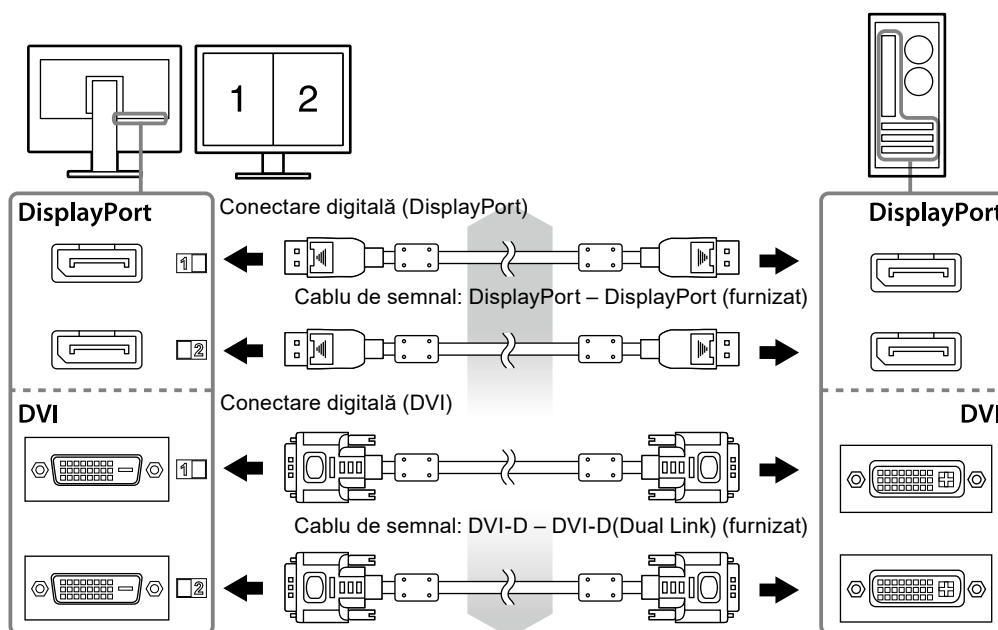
1 2

DisplayPort

Conectare digitală (DisplayPort)

1

Cablu de semnal: DisplayPort – DisplayPort (furnizat)

2

DisplayPort

DVI

Conectare digitală (DVI)

1

Cablu de semnal: DVI-D – DVI-D(Dual Link) (furnizat)

2

DVI